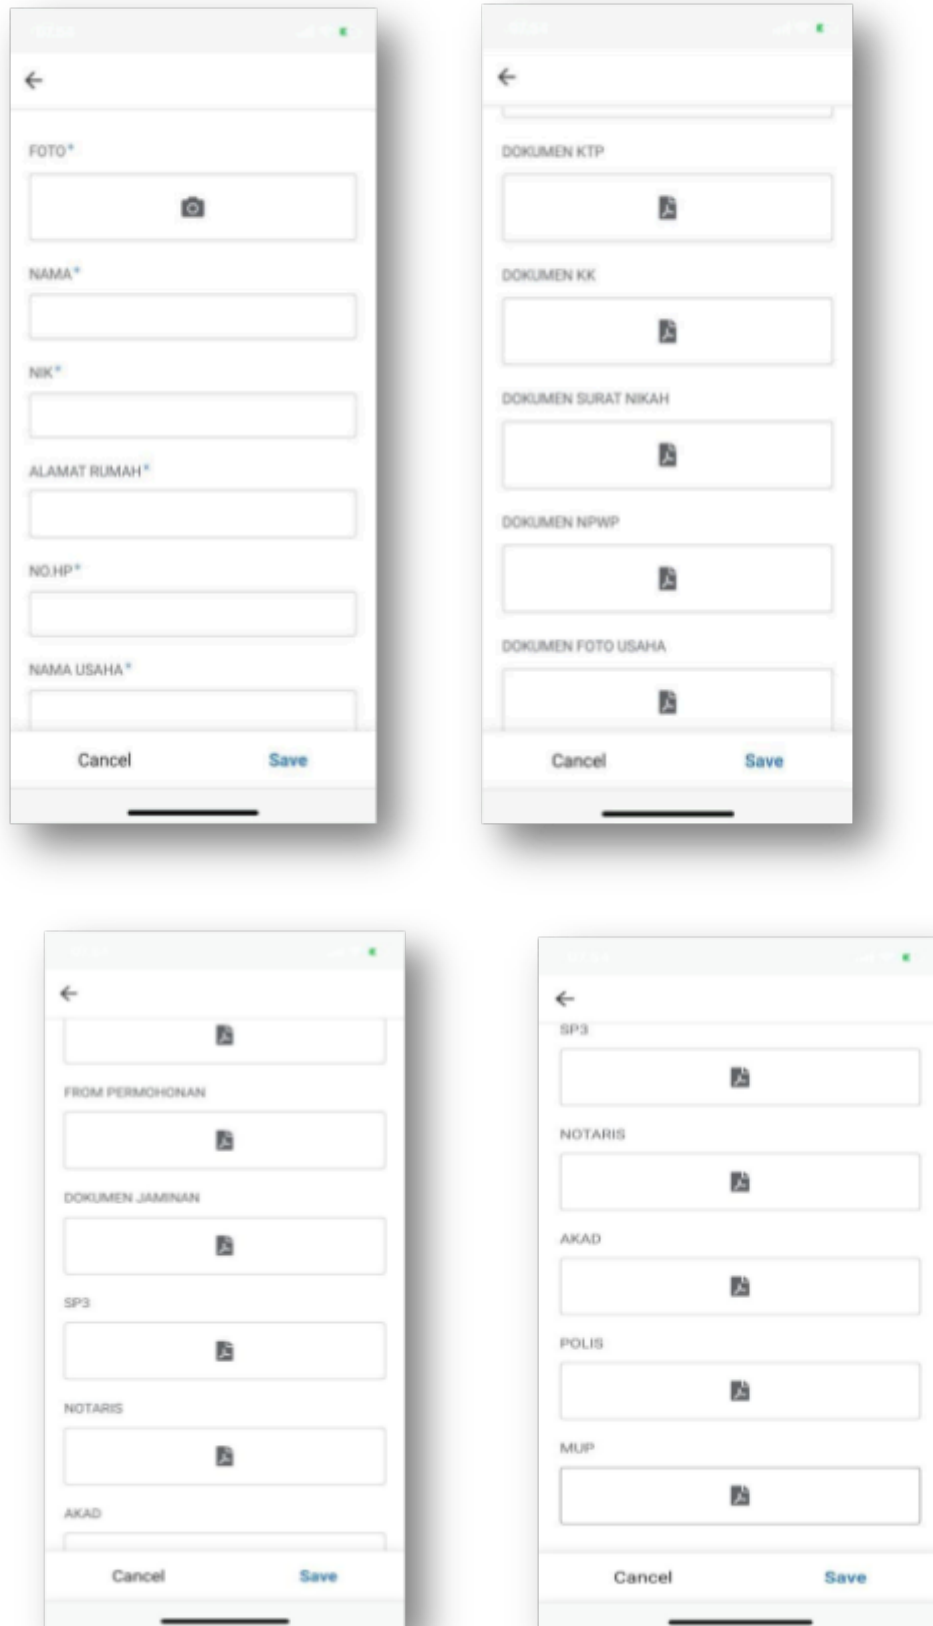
FOTO*

NAMA*

NIK*

ALAMAT RUMAH*

NO.HP*

NAMA USAHA*

Cancel Save

DOKUMEN KTP

DOKUMEN KK

DOKUMEN SURAT NIKAH

DOKUMEN NPWP

DOKUMEN FOTO USAHA

Cancel Save

FROM PERMOHONAN

DOKUMEN JAMINAN

SP3

NOTARIS

AKAD

Cancel Save

SP3

NOTARIS

AKAD

POLIS

MUP

Cancel Save